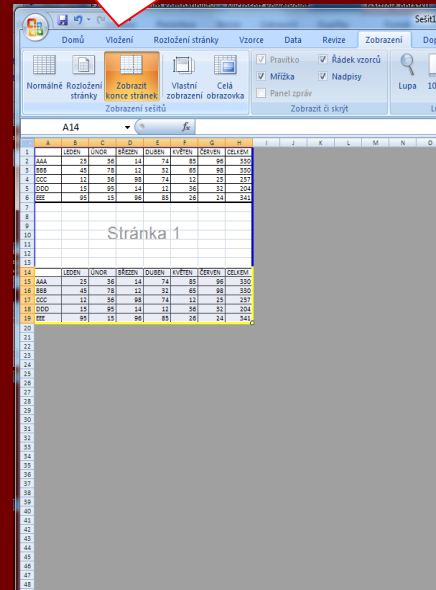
Sešit1

Domů | Vložení | Rozložení stránky | Vzorce | Data | Revize | Zobrazení | Do

Normálně | Rozložení stránky | Zobrazit konce stránek | Vlastní zobrazení | Celá obrazovka

Zobrazení sešitů

Pravítko | Mřížka | Panel zpráv | Řádek vzorců | Nadpisy

Zobrazit či skrýt

Lupa | 10

A14 | $f_x$

| | A | B | C | D | E | F | G | H | I | J | K | L | M | N | O |
|---|---|---|---|---|---|---|---|---|---|---|---|---|---|---|---|
| 1 | | LEDEN | ÚNOR | BŘEZEN | DUBEN | KVĚTEN | ČERVEN | CELKEM | | | | | | | |
| 2 | AAA | 25 | 36 | 14 | 74 | 85 | 96 | 330 | | | | | | | |
| 3 | BBB | 45 | 78 | 12 | 32 | 65 | 98 | 330 | | | | | | | |
| 4 | CCC | 12 | 36 | 98 | 74 | 12 | 25 | 257 | | | | | | | |
| 5 | DDD | 15 | 95 | 14 | 12 | 36 | 32 | 204 | | | | | | | |
| 6 | EEE | 95 | 15 | 96 | 85 | 26 | 24 | 341 | | | | | | | |

Stránka 1

| | A | B | C | D | E | F | G | H |
|---|---|---|---|---|---|---|---|---|
| 14 | | LEDEN | ÚNOR | BŘEZEN | DUBEN | KVĚTEN | ČERVEN | CELKEM |
| 15 | AAA | 25 | 36 | 14 | 74 | 85 | 96 | 330 |
| 16 | BBB | 45 | 78 | 12 | 32 | 65 | 98 | 330 |
| 17 | CCC | 12 | 36 | 98 | 74 | 12 | 25 | 257 |
| 18 | DDD | 15 | 95 | 14 | 12 | 36 | 32 | 204 |
| 19 | EEE | 95 | 15 | 96 | 85 | 26 | 24 | 341 |

7 8 9 10 11 12 13 20 21 22 23 24 25 26 27 28 29 30 31 32 33 34 35 36 37 38 39 40 41 42 43 44 45 46 47 48 49